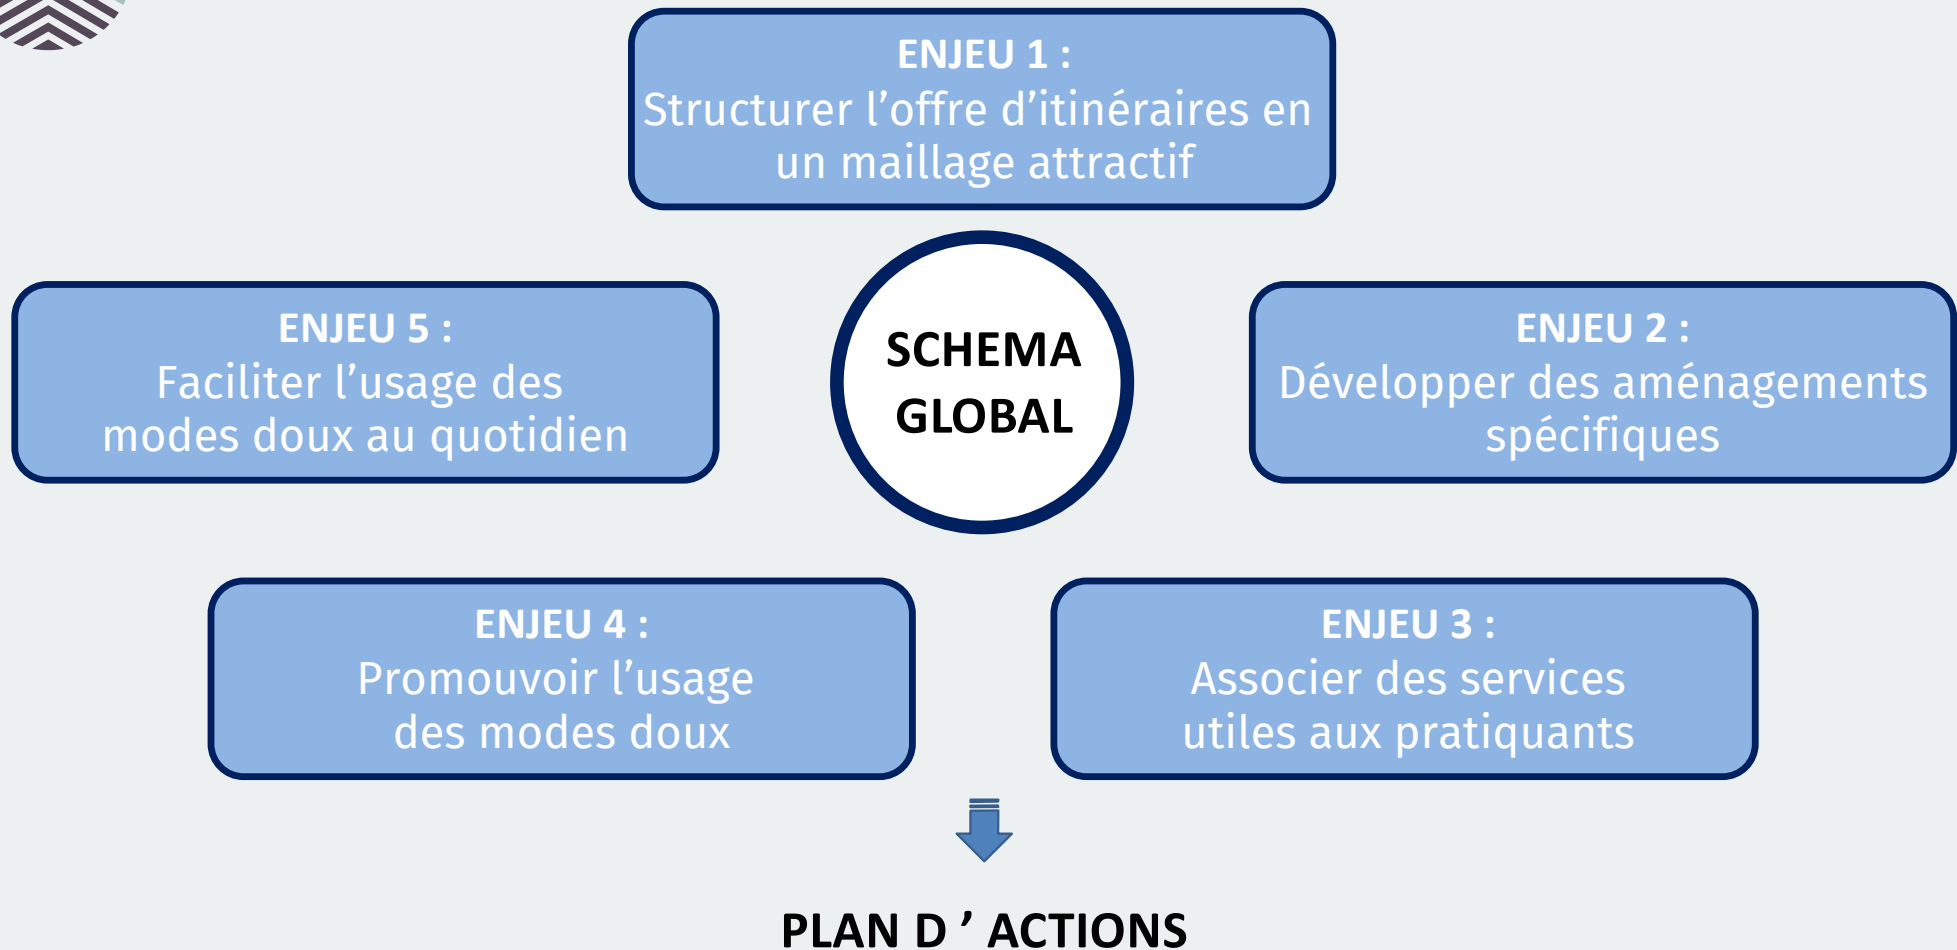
ENJEU 1 :
Structurer l’offre d’itinéraires en un maillage attractif

ENJEU 5 :
Faciliter l’usage des modes doux au quotidien

SCHEMA GLOBAL

ENJEU 2 :
Développer des aménagements spécifiques

ENJEU 4 :
Promouvoir l’usage des modes doux

ENJEU 3 :
Associer des services utiles aux pratiquants

PLAN D ’ ACTIONS